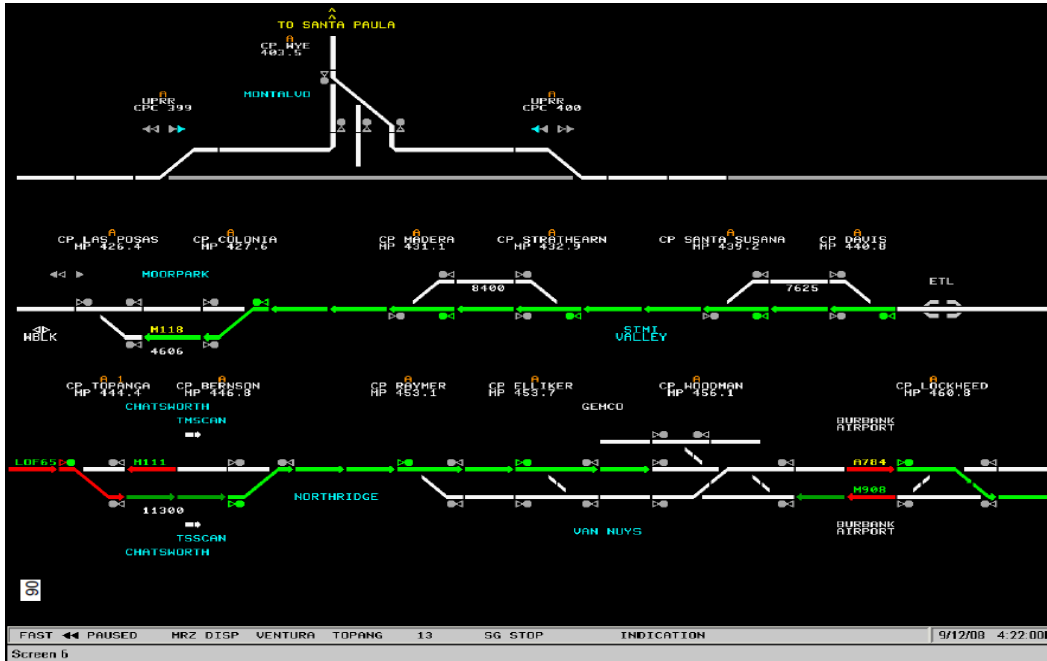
TO SANTA PAULA

A
CP WYE
403.5

MONTALVO

A
UPRR
CPC 399

A
UPRR
CPC 400

A
CP LAS POSAS
MP 426.4

A
CP COLONIA
MP 427.6

A
CP MADERA
MP 431.1

A
CP STRATHEARN
MP 432.9

A
CP SANTA SUSANA
MP 439.2

A
CP DAVIS
MP 440.8

MOORPARK

8400

7625

ETL

HBLK

M118

4606

STMI
VALLEY

A 1
CP TOPANGA
MP 444.4

A
CP BERNSON
MP 446.8

A
CP RAYMER
MP 453.1

A
CP ELLIKER
MP 453.7

A
CP WOODMAN
MP 456.1

A
CP LOCKHEED
MP 460.8

CHATSWORTH

TMSCAN

GEMCO

BURBANK
AIRPORT

L0F65

M111

A784

M908

NORTHRIDGE

11300

TSSCAN

CHATSWORTH

VAN NUYS

BURBANK
AIRPORT

90

FAST ◀◀ PAUSED MRZ DISP VENTURA TOPANG 13 SG STOP INDICATION 9/12/08 4:22:00

Screen 6